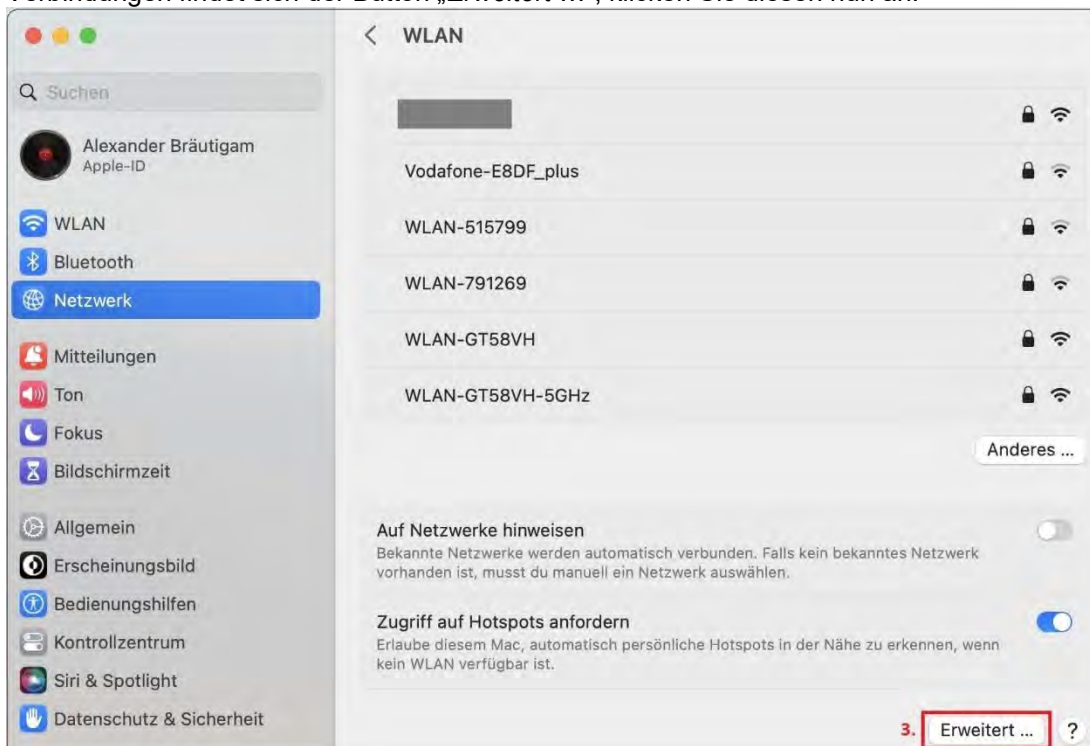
Verbindungen findet sich der Button „Erweitert ...", klicken Sie diesen nun an.

Suchen

Alexander Bräutigam
Apple-ID

WLAN
Bluetooth
Netzwerk
Mitteilungen
Ton
Fokus
Bildschirmzeit
Allgemein
Erscheinungsbild
Bedienungshilfen
Kontrollzentrum
Siri & Spotlight
Datenschutz & Sicherheit

< WLAN

Vodafone-E8DF_plus
WLAN-515799
WLAN-791269
WLAN-GT58VH
WLAN-GT58VH-5GHz

Anderes ...

Auf Netzwerke hinweisen
Bekannte Netzwerke werden automatisch verbunden. Falls kein bekanntes Netzwerk vorhanden ist, musst du manuell ein Netzwerk auswählen.

Zugriff auf Hotspots anfordern
Erlaube diesem Mac, automatisch persönliche Hotspots in der Nähe zu erkennen, wenn kein WLAN verfügbar ist.

3. Erweitert ... ?